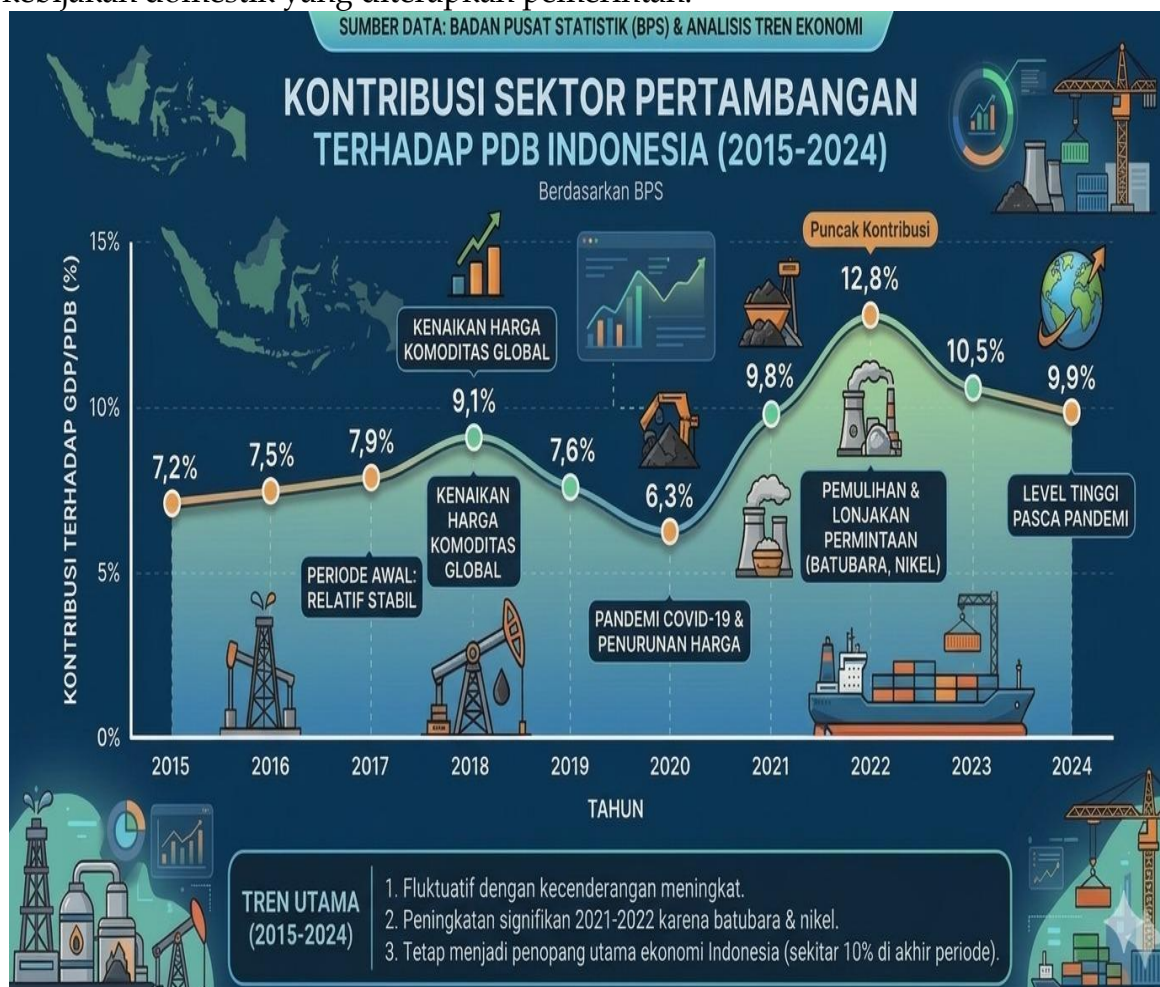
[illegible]

SUMBER DATA: BADAN PUSAT STATISTIK (BPS) & ANALISIS TREN EKONOMI

KONTRIBUSI SEKTOR PERTAMBANGAN TERHADAP PDB INDONESIA (2015-2024)

Berdasarkan BPS

Puncak Kontribusi

15%
10%
5%
0%

KONTRIBUSI TERHADAP GDP/PDB (%)

KENAIKAN HARGA KOMODITAS GLOBAL

7,2%
7,5%
7,9%
9,1%
7,6%
6,3%
9,8%
12,8%
10,5%
9,9%

KENAIKAN HARGA KOMODITAS GLOBAL

PERIODE AWAL: RELATIF STABIL

PANDEMI COVID-19 & PENURUNAN HARGA

PEMULIHAN & LONJAKAN PERMINTAAN (BATUBARA, NIKEL)

LEVEL TINGGI PASCA PANDEMI

2015 2016 2017 2018 2019 2020 2021 2022 2023 2024

TAHUN

TREN UTAMA (2015-2024)

1. Fluktuatif dengan kecenderangan meningkat.
2. Peningkatan signifikan 2021-2022 karena batubara & nikel.
3. Tetap menjadi penopang utama ekonomi Indonesia (sekitar 10% di akhir periode).